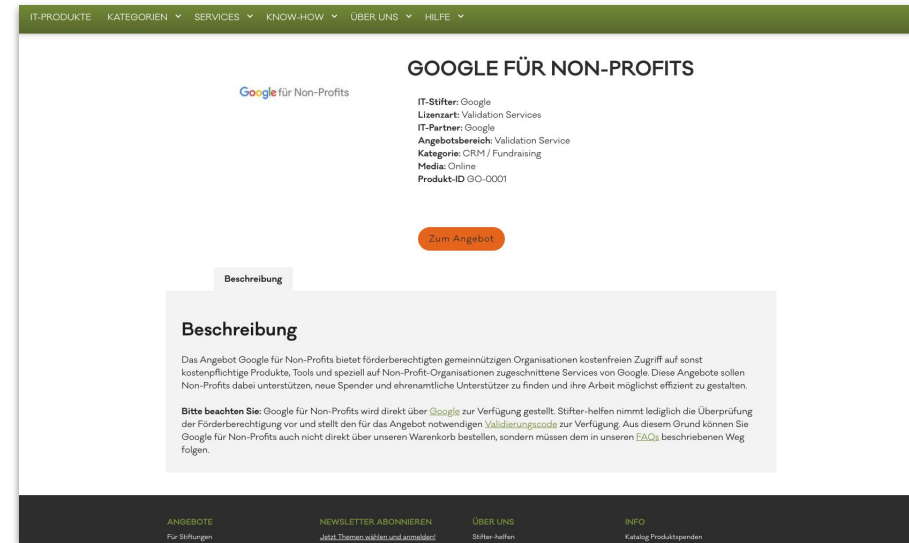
IT-PRODUKTE KATEGORIEN ˅ SERVICES ˅ KNOW-HOW ˅ ÜBER UNS ˅ HILFE ˅

Google für Non-Profits

GOOGLE FÜR NON-PROFITS

IT-Stifter: Google
Lizenzart: Validation Services
IT-Partner: Google
Angebotsbereich: Validation Service
Kategorie: CRM / Fundraising
Media: Online
Produkt-ID GO-0001

Zum Angebot

Beschreibung

Beschreibung

Das Angebot Google für Non-Profits bietet förderberechtigten gemeinnützigen Organisationen kostenfreien Zugriff auf sonst kostenpflichtige Produkte, Tools und speziell auf Non-Profit-Organisationen zugeschnittene Services von Google. Diese Angebote sollen Non-Profits dabei unterstützen, neue Spender und ehrenamtliche Unterstützer zu finden und ihre Arbeit möglichst effizient zu gestalten.

Bitte beachten Sie: Google für Non-Profits wird direkt über Google zur Verfügung gestellt. Stifter-helfen nimmt lediglich die Überprüfung der Förderberechtigung vor und stellt den für das Angebot notwendigen Validierungscode zur Verfügung. Aus diesem Grund können Sie Google für Non-Profits auch nicht direkt über unseren Warenkorb bestellen, sondern müssen dem in unseren FAQs beschriebenen Weg folgen.

ANGEBOTE
Für Stiftungen

NEWSLETTER ABONNIEREN
Jetzt Themen wählen und anmelden!

ÜBER UNS
Stifter-helfen

INFO
Katalog Produktspenden